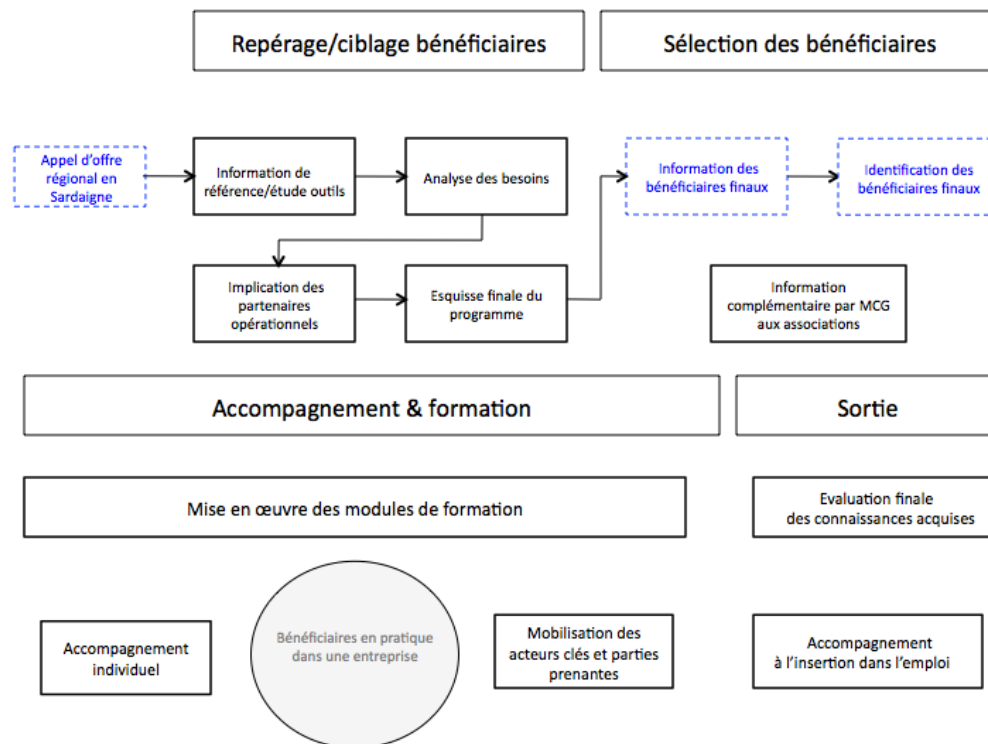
Repérage/ciblage bénéficiaires

Sélection des bénéficiaires

Appel d'offre régional en Sardaigne

Information de référence/étude outils

Analyse des besoins

Information des bénéficiaires finaux

Identification des bénéficiaires finaux

Implication des partenaires opérationnels

Esquisse finale du programme

Information complémentaire par MCG aux associations

Accompagnement & formation

Sortie

Mise en œuvre des modules de formation

Evaluation finale des connaissances acquises

Accompagnement individuel

Bénéficiaires en pratique dans une entreprise

Mobilisation des acteurs clés et parties prenantes

Accompagnement à l'insertion dans l'emploi